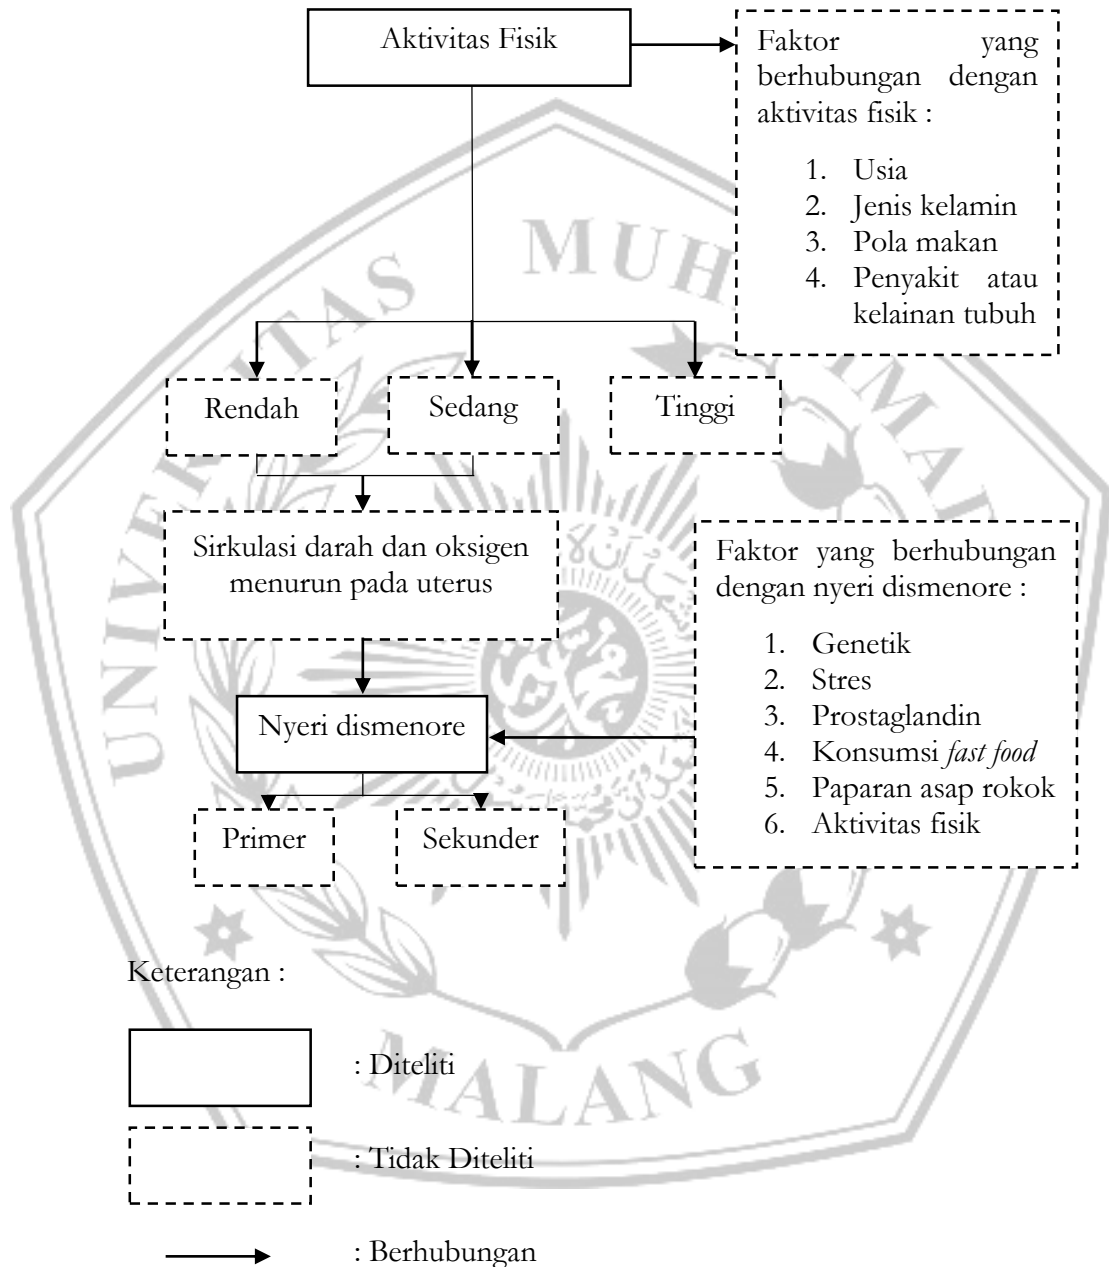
Aktivitas Fisik

Faktor yang berhubungan dengan aktivitas fisik :

1. Usia
2. Jenis kelamin
3. Pola makan
4. Penyakit atau kelainan tubuh

Rendah

Sedang

Tinggi

Sirkulasi darah dan oksigen menurun pada uterus

Faktor yang berhubungan dengan nyeri dismenore :

1. Genetik
2. Stres
3. Prostaglandin
4. Konsumsi *fast food*
5. Paparan asap rokok
6. Aktivitas fisik

Nyeri dismenore

Primer

Sekunder

Keterangan :

: Diteliti

: Tidak Diteliti

: Berhubungan

MUHAMMADIYAH MALANG UNIVERSITAS